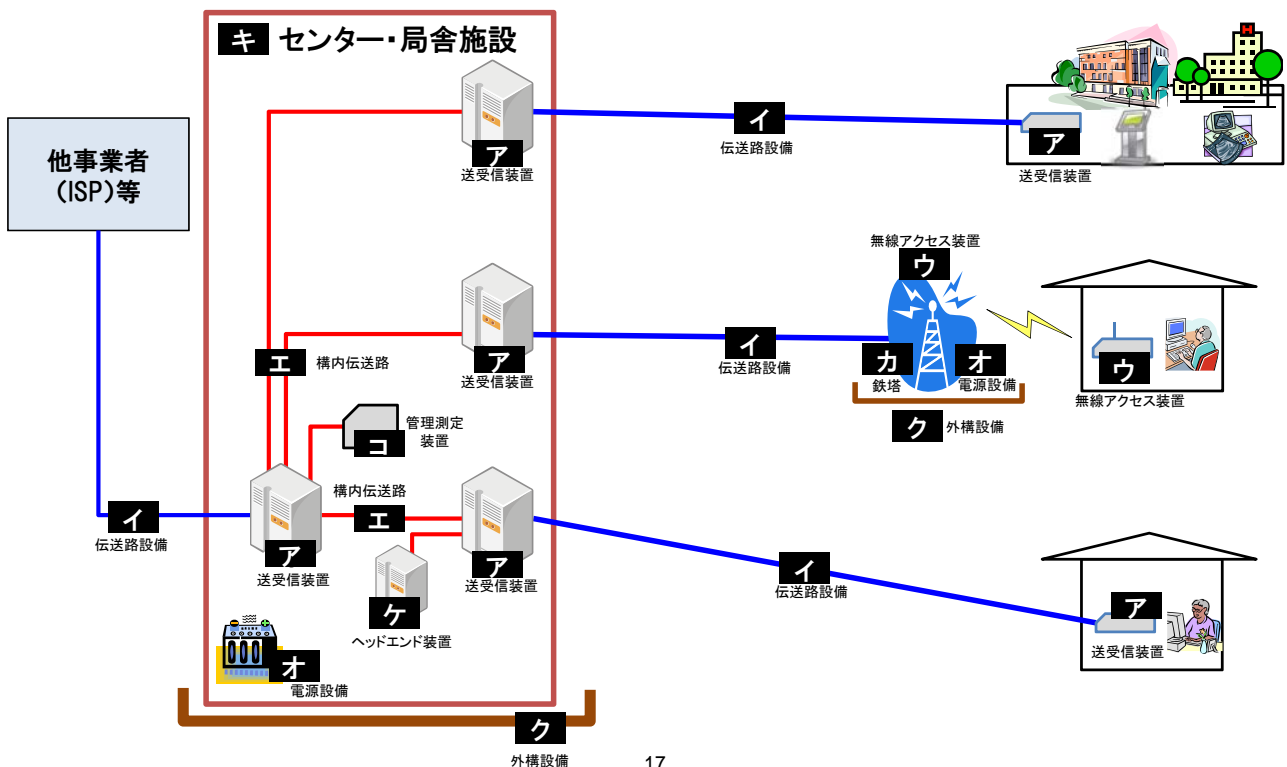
キ センター・局舎施設

他事業者
(ISP)等

ア
送受信装置

イ
伝送路設備

ア
送受信装置

無線アクセス装置
ウ

エ
構内伝送路

ア
送受信装置

イ
伝送路設備

カ
鉄塔

オ
電源設備

ウ
無線アクセス装置

ク
外構設備

コ
管理測定装置

構内伝送路
エ

イ
伝送路設備

ア
送受信装置

ア
送受信装置

イ
伝送路設備

ア
送受信装置

ケ
ヘッドエンド装置

オ
電源設備

ク
外構設備

17